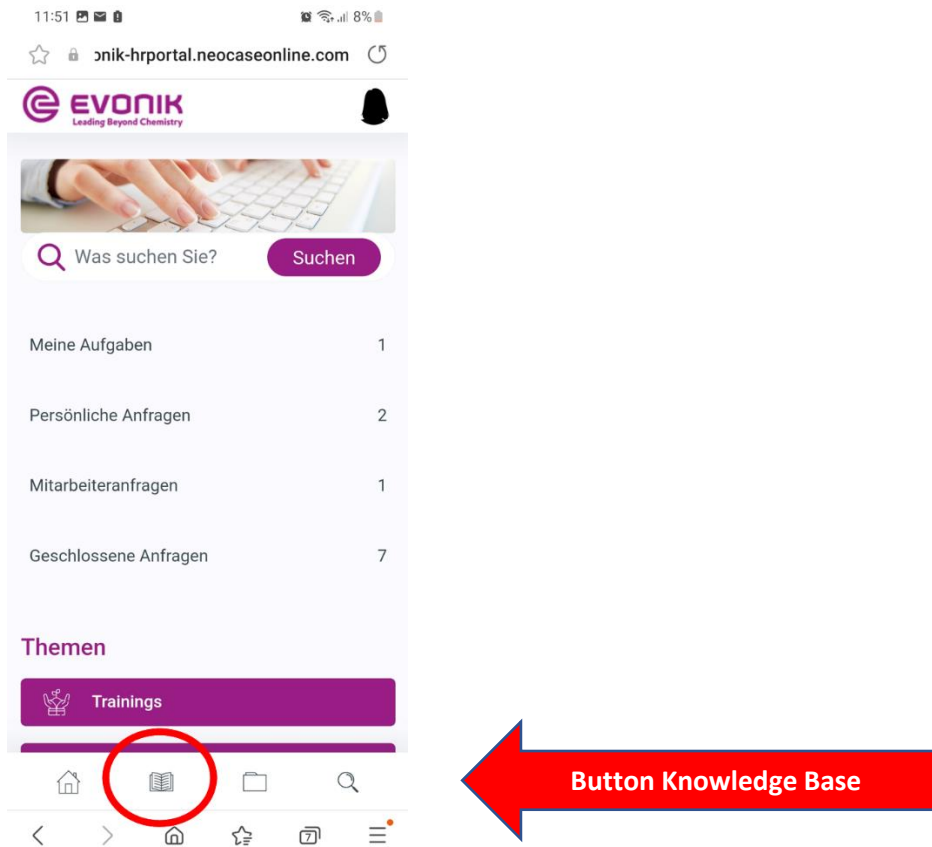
11:51 8%

ɔnik-hrportal.neocaseonline.com

EVONIK
Leading Beyond Chemistry

Was suchen Sie?
Suchen

Meine Aufgaben 1

Persönliche Anfragen 2

Mitarbeiteranfragen 1

Geschlossene Anfragen 7

Themen

Trainings

7

Button Knowledge Base